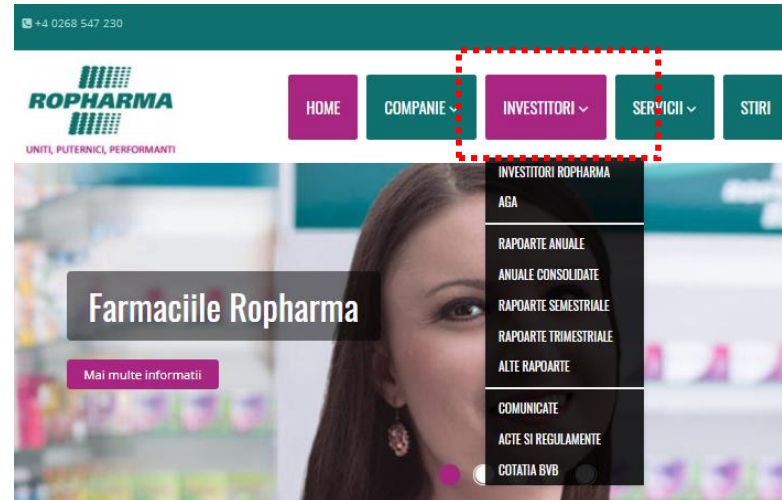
+4 0268 547 230

ROPHARMA
UNITI, PUTERNICI, PERFORMANTI

HOME
COMPANIE
INVESTITORI
SERVICII
STIRI

INVESTITORI ROPHARMA
AGA
RAPOARTE ANUALE
ANUALE CONSOLIDATE
RAPOARTE SEMESTRIALE
RAPOARTE TRIMESTRIALE
ALTE RAPOARTE
COMUNICATE
ACTE SI REGULAMENTE
COTATIA BVB

Farmaciile Ropharma

Mai multe informatii